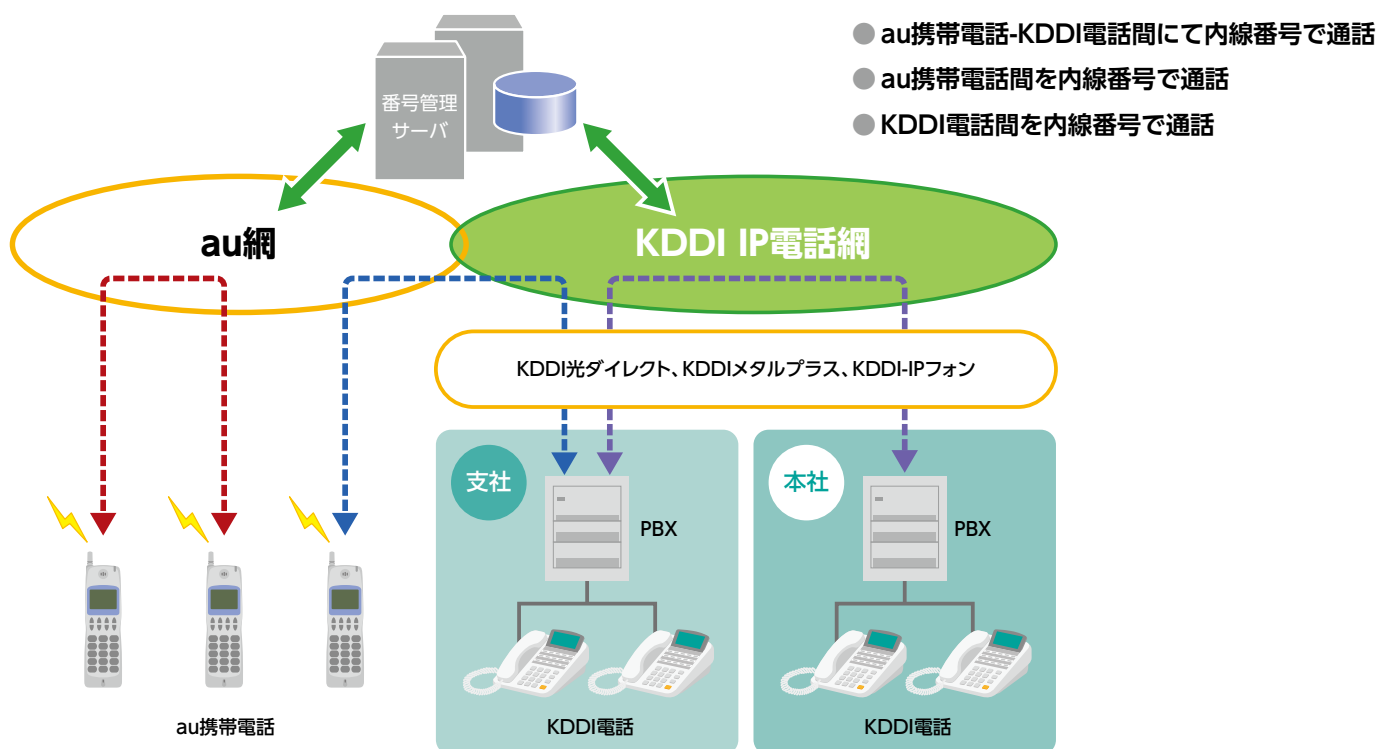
● au携帯電話-KDDI電話間にて内線番号で通話
● au携帯電話間を内線番号で通話
● KDDI電話間を内線番号で通話

番号管理サーバ

au網

KDDI IP電話網

KDDI光ダイレクト、KDDIメタルプラス、KDDI-IPフォン

支社

PBX

本社

PBX

au携帯電話

KDDI電話

KDDI電話